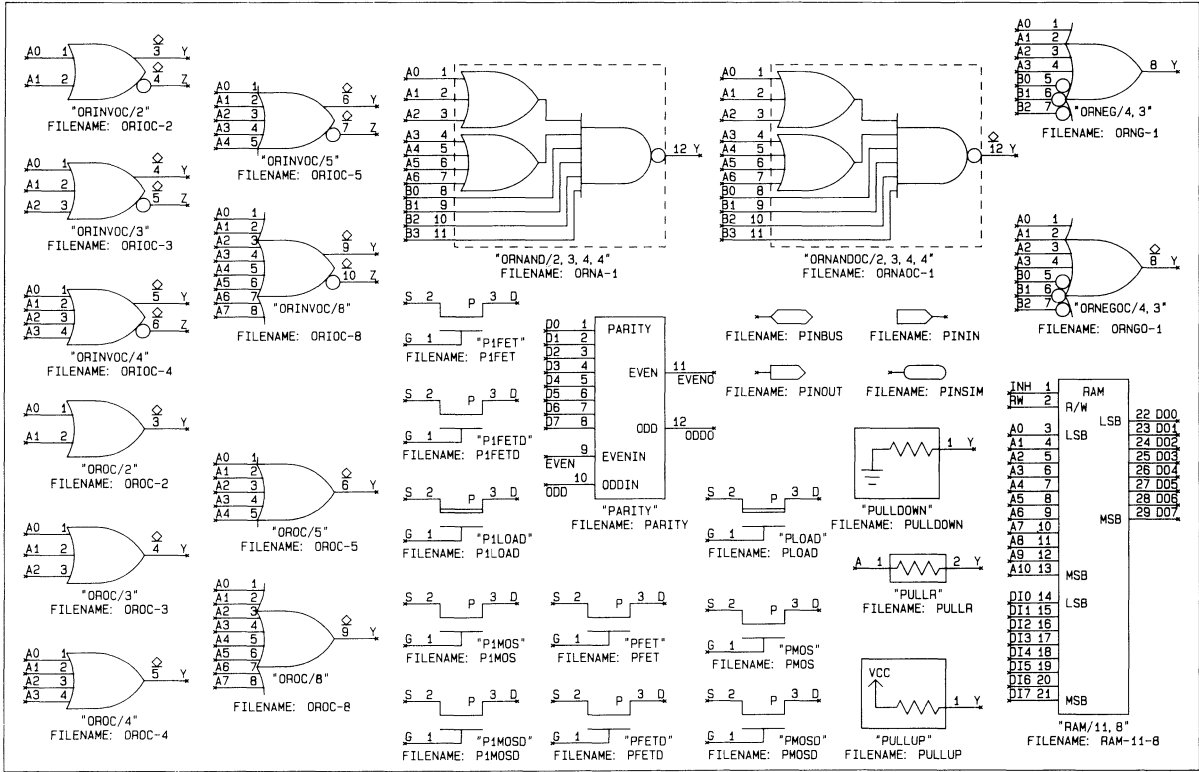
A0 1
A1 2
3 Y
4 Z
"ORINVOC/2"
FILENAME: ORIOC-2

A0 1
A1 2
A2 3
4 Y
5 Z
"ORINVOC/3"
FILENAME: ORIOC-3

A0 1
A1 2
A2 3
A3 4
5 Y
6 Z
"ORINVOC/4"
FILENAME: ORIOC-4

A0 1
A1 2
3 Y
"OROC/2"
FILENAME: OROC-2

A0 1
A1 2
A2 3
4 Y
"OROC/3"
FILENAME: OROC-3

A0 1
A1 2
A2 3
A3 4
5 Y
"OROC/4"
FILENAME: OROC-4

A0 1
A1 2
A2 3
A3 4
A4 5
6 Y
7 Z
"ORINVOC/5"
FILENAME: ORIOC-5

A0 1
A1 2
A2 3
A3 4
A4 5
A5 6
A6 7
A7 8
9 Y
10 Z
"ORINVOC/8"
FILENAME: ORIOC-8

A0 1
A1 2
A2 3
A3 4
A4 5
6 Y
"OROC/5"
FILENAME: OROC-5

A0 1
A1 2
A2 3
A3 4
A4 5
A5 6
A6 7
A7 8
9 Y
"OROC/8"
FILENAME: OROC-8

A0 1
A1 2
A2 3
A3 4
A4 5
A5 6
A6 7
B0 8
B1 9
B2 10
B3 11
12 Y
"ORNAND/2, 3, 4, 4"
FILENAME: ORNA-1

A0 1
A1 2
A2 3
A3 4
A4 5
A5 6
A6 7
B0 8
B1 9
B2 10
B3 11
12 Y
"ORNANDOC/2, 3, 4, 4"
FILENAME: ORNAOC-1

A0 1
A1 2
A2 3
A3 4
B0 5
B1 6
B2 7
8 Y
"ORNEG/4, 3"
FILENAME: ORNG-1

A0 1
A1 2
A2 3
A3 4
B0 5
B1 6
B2 7
8 Y
"ORNEGOC/4, 3"
FILENAME: ORNGO-1

S 2 P 3 D
G 1
"P1FET"
FILENAME: P1FET

S 2 P 3 D
G 1
"P1FETD"
FILENAME: P1FETD

S 2 P 3 D
G 1
"P1LOAD"
FILENAME: P1LOAD

S 2 P 3 D
G 1
"P1MOS"
FILENAME: P1MOS

S 2 P 3 D
G 1
"P1MOSD"
FILENAME: P1MOSD

D0 1
D1 2
D2 3
D3 4
D4 5
D5 6
D6 7
D7 8
PARITY
EVEN 11 EVENO
ODD 12 ODDO
EVEN 9 EVENIN
ODD 10 ODDIN
"PARITY"
FILENAME: PARITY

S 2 P 3 D
G 1
"PFET"
FILENAME: PFET

S 2 P 3 D
G 1
"PFETD"
FILENAME: PFETD

FILENAME: PINBUS
FILENAME: PININ
FILENAME: PINOUT
FILENAME: PINSIM

1 Y
"PULLDOWN"
FILENAME: PULLDOWN

S 2 P 3 D
G 1
"PLOAD"
FILENAME: PLOAD

A 1 2 Y
"PULLR"
FILENAME: PULLR

S 2 P 3 D
G 1
"PMOS"
FILENAME: PMOS

S 2 P 3 D
G 1
"PMOSD"
FILENAME: PMOSD

VCC
1 Y
"PULLUP"
FILENAME: PULLUP

INH 1
RW 2
RAM
R/W
A0 3
A1 4
A2 5
A3 6
A4 7
A5 8
A6 9
A7 10
A8 11
A9 12
A10 13
LSB
MSB
DI0 14
DI1 15
DI2 16
DI3 17
DI4 18
DI5 19
DI6 20
DI7 21
LSB
MSB
LSB
MSB
22 D00
23 D01
24 D02
25 D03
26 D04
27 D05
28 D06
29 D07
"RAM/11, 8"
FILENAME: RAM-11-8